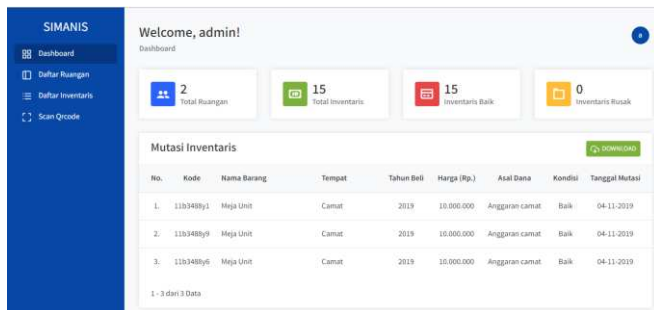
SIMANIS

Dashboard
Daftar Ruangan
Daftar Inventaris
Scan Qrcode

Welcome, admin!
Dashboard

a

2
Total Ruangan

15
Total Inventaris

15
Inventaris Baik

0
Inventaris Rusak

Mutasi Inventaris

DOWNLOAD

| No. | Kode | Nama Barang | Tempat | Tahun Beli | Harga (Rp.) | Asal Dana | Kondisi | Tanggal Mutasi |
|---|---|---|---|---|---|---|---|---|
| 1. | 11b3488y1 | Meja Unit | Camat | 2019 | 10.000.000 | Anggaran camat | Baik | 04-11-2019 |
| 2. | 11b3488y9 | Meja Unit | Camat | 2019 | 10.000.000 | Anggaran camat | Baik | 04-11-2019 |
| 3. | 11b3488y6 | Meja Unit | Camat | 2019 | 10.000.000 | Anggaran camat | Baik | 04-11-2019 |

1 - 3 dari 3 Data